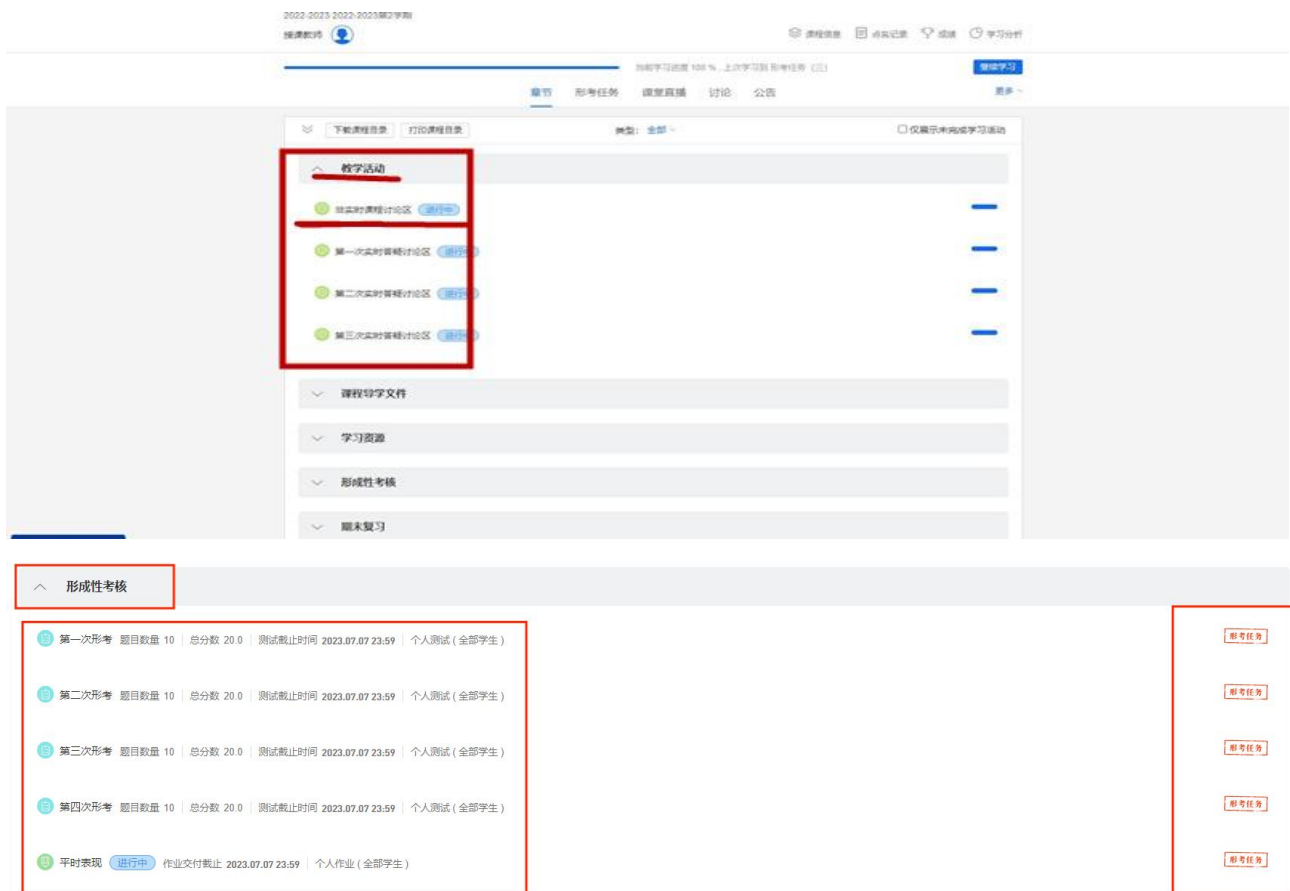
2022-2023 2022-2023第2学期
授课教师

课程信息 卓越记录 成绩 学习分析

当前学习进度 100 %，上次学习到 形考任务（三）
继续学习

章节 形考任务 课堂直播 讨论 公告
更多

下载课程目录 打印课程目录
类型：全部
仅展示未完成学习活动

教学活动
非实时课程讨论区 进行中
第一次实时答疑讨论区 进行中
第二次实时答疑讨论区 进行中
第三次实时答疑讨论区 进行中

课程导学文件
学习资源
形成性考核
期末复习

形成性考核

第一次形考 题目数量 10 | 总分数 20.0 | 测试截止时间 2023.07.07 23:59 | 个人测试（全部学生） 形考任务
第二次形考 题目数量 10 | 总分数 20.0 | 测试截止时间 2023.07.07 23:59 | 个人测试（全部学生） 形考任务
第三次形考 题目数量 10 | 总分数 20.0 | 测试截止时间 2023.07.07 23:59 | 个人测试（全部学生） 形考任务
第四次形考 题目数量 10 | 总分数 20.0 | 测试截止时间 2023.07.07 23:59 | 个人测试（全部学生） 形考任务
平时表现 进行中 作业交付截止 2023.07.07 23:59 | 个人作业（全部学生） 形考任务